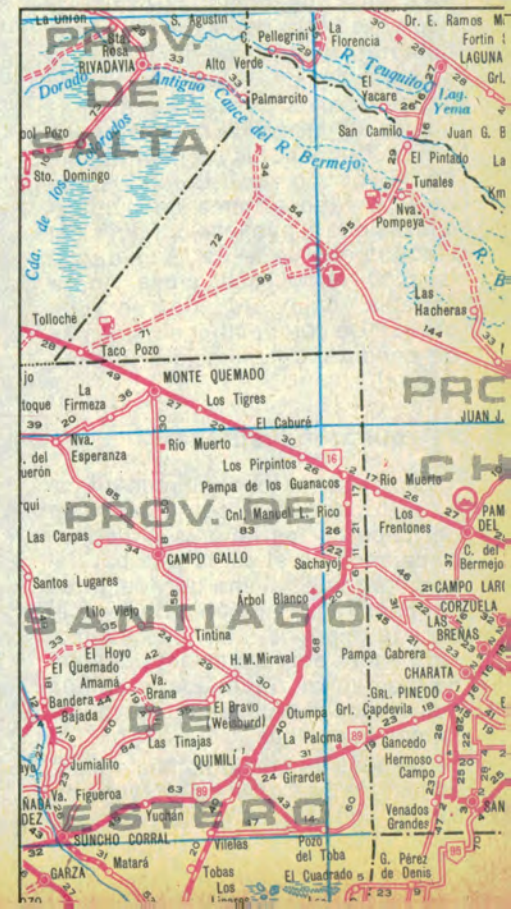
La Unión
S. Agustín
La Florencia
Dr. E. Ramos M
Fortín
LAGUNA
Grl.
PROV. DE SALTA
Sta. Rosa
RIVADAVIA
C. Pellegrini
Alto Verde
Dorado
Antiguo Cauce del R. Bermejo
R. Teuquito
Lag. Yema
El Yacaré
Palmarcito
Pozo
Cda. de los Colorados
Sto. Domingo
San Camilo
Juan G. B
El Pintado
Tunales
Nva. Pompeya
Las Hacheras
Tolloché
Taco Pozo
MONTE QUEMADO
La Firmeza
toque
Los Tigres
El Caburé
Nva. Esperanza
Río Muerto
Los Pirpintos
Pampa de los Guanacos
PROV. DE SANTIAGO DEL ESTERO
PROV. CH
JUAN J.
Río Muerto
Cnl. Manuel L. Rico
Los Frentones
PAM DEL
C. del Bermejo
Las Carpas
CAMPO GALLO
Sachayoj
CAMPO LARG
Santos Lugares
Árbol Blanco
CORZUELA
LAS BREÑAS
Lilo Viejo
Tintina
El Hoyo
H.M.Miraval
Pampa Cabrera
CHARATA
El Quemado
Amamá
Va. Brana
GRL. PINEDO
Grl. Capdevila
Bandera Bajada
El Bravo (Weisburd)
Otumpa
La Paloma
Gancedo
Hermoso Campo
Las Tinajas
Jumialito
QUIMILÍ
Girardet
Va. Figueroa
Yuchán
Venados Grandes
SUNCHO CORRAL
Vilelas
Pozo del Toba
G. Pérez de Denis
Matará
GARZA
Tobas
Los
El Cuadrado
ÑABA
DEZ
erón
rqui
jo
16
89
95